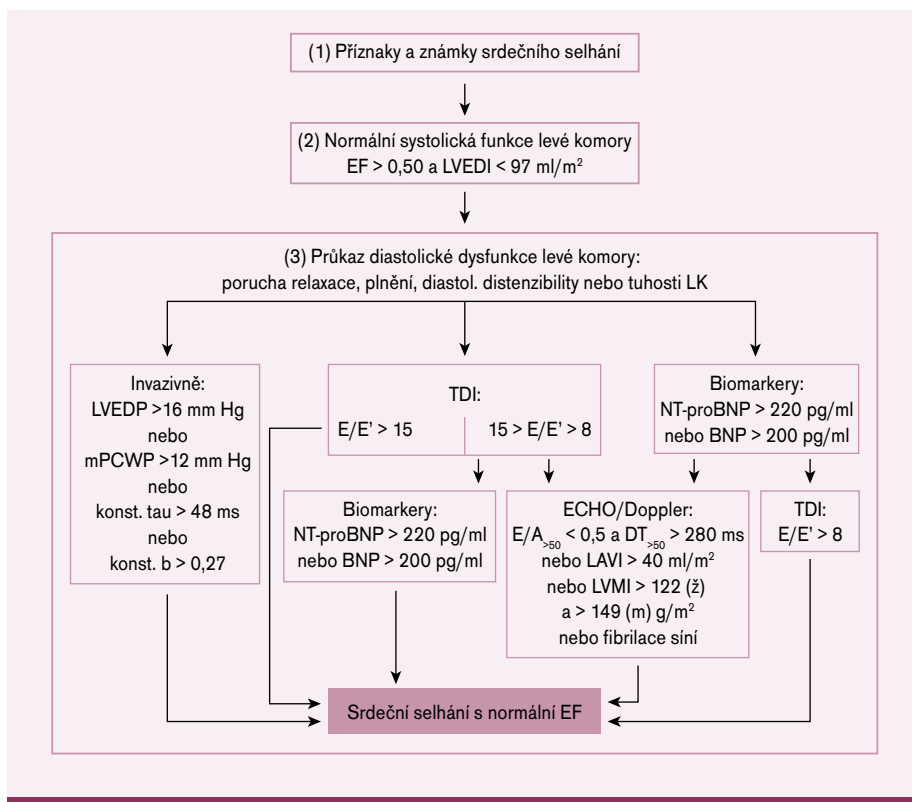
(1) Příznaky a známky srdečního selhání

(2) Normální systolická funkce levé komory
EF > 0,50 a LVEDI < 97 ml/m$^2$

(3) Průkaz diastolické dysfunkce levé komory:
porucha relaxace, plnění, diastol. distenzibility nebo tuhosti LK

Invazivně:
LVEDP >16 mm Hg
nebo
mPCWP >12 mm Hg
nebo
konst. tau > 48 ms
nebo
konst. b > 0,27

TDI:
E/E' > 15
15 > E/E' > 8

Biomarkery:
NT-proBNP > 220 pg/ml
nebo BNP > 200 pg/ml

Biomarkery:
NT-proBNP > 220 pg/ml
nebo BNP > 200 pg/ml

ECHO/Doppler:
E/A$_{>50}$ < 0,5 a DT$_{>50}$ > 280 ms
nebo LAVI > 40 ml/m$^2$
nebo LVMI > 122 (ž)
a > 149 (m) g/m$^2$
nebo fibrilace síní

TDI:
E/E' > 8

Srdeční selhání s normální EF